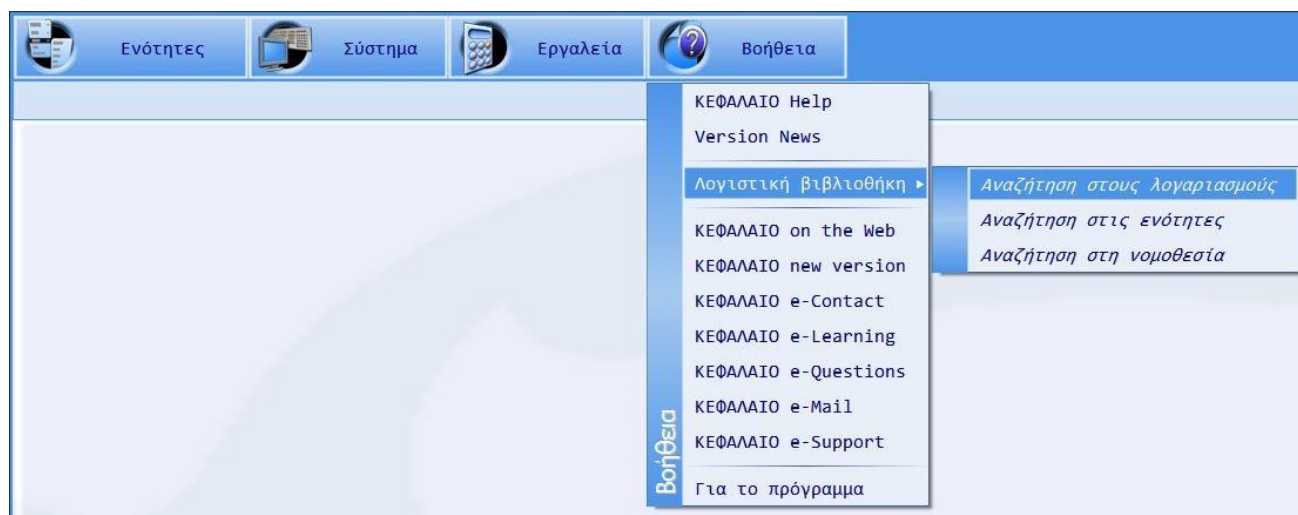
Ενότητες Σύστημα Εργαλεία Βοήθεια

ΚΕΦΑΛΑΙΟ Help
Version News
Λογιστική βιβλιοθήκη ▸
ΚΕΦΑΛΑΙΟ on the Web
ΚΕΦΑΛΑΙΟ new version
ΚΕΦΑΛΑΙΟ e-Contact
ΚΕΦΑΛΑΙΟ e-Learning
ΚΕΦΑΛΑΙΟ e-Questions
ΚΕΦΑΛΑΙΟ e-Mail
ΚΕΦΑΛΑΙΟ e-Support
Για το πρόγραμμα

Βοήθεια

Αναζήτηση στους λογαριασμούς
Αναζήτηση στις ενότητες
Αναζήτηση στη νομοθεσία